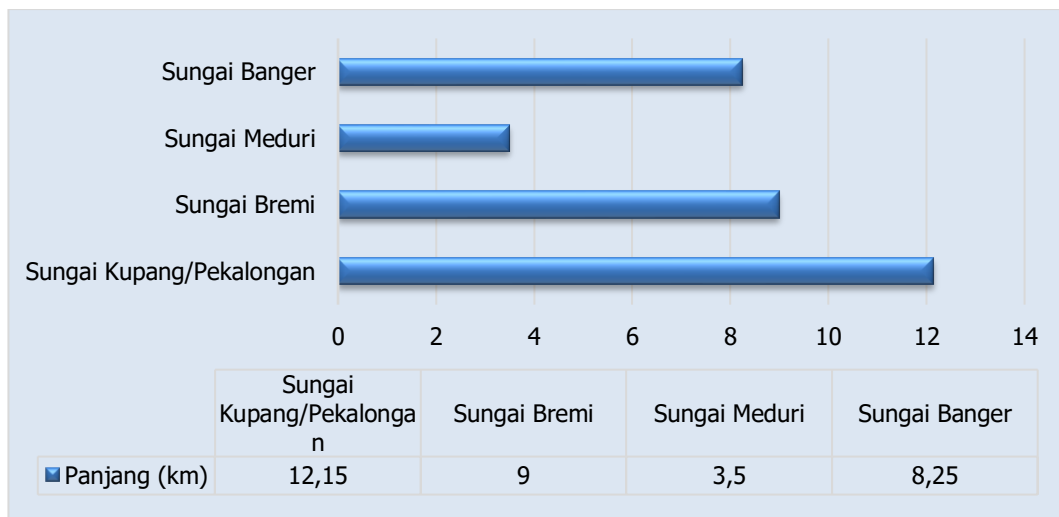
Sungai Banger
Sungai Meduri
Sungai Bremi
Sungai Kupang/Pekalongan

0 2 4 6 8 10 12 14

| | Sungai Kupang/Pekalongan | Sungai Bremi | Sungai Meduri | Sungai Banger |
|---|---|---|---|---|
| Panjang (km) | 12,15 | 9 | 3,5 | 8,25 |